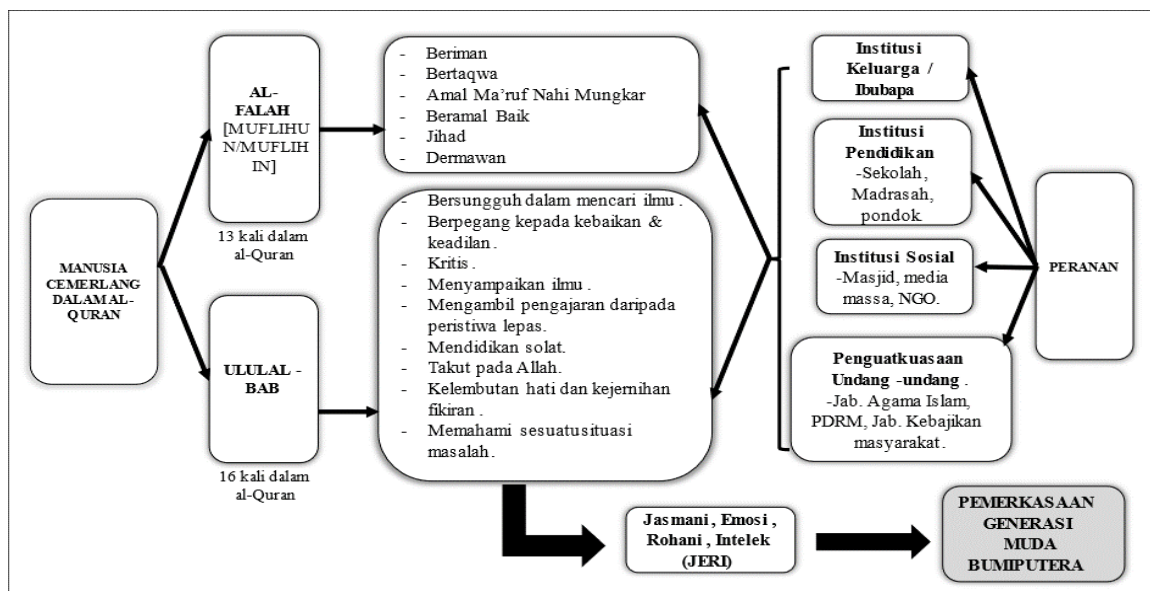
MANUSIA CEMERLANG DALAM AL-QURAN

AL-FALAH [MUFLIHUN/MUFLIHIN]

13 kali dalam al-Quran

ULULAL - BAB

16 kali dalam al-Quran

- Beriman
- Bertaqwa
- Amal Ma'ruf Nahi Mungkar
- Beramal Baik
- Jihad
- Dermawan

- Bersungguh dalam mencari ilmu.
- Berpegang kepada kebaikan & keadilan.
- Kritis.
- Menyampaikan ilmu.
- Mengambil pengajaran daripada peristiwa lepas.
- Mendidikan solat.
- Takut pada Allah.
- Kelembutan hati dan kejernihan fikiran.
- Memahami sesuatusituasi masalah.

Institusi Keluarga / Ibubapa

Institusi Pendidikan -Sekolah, Madrasah, pondok

Institusi Sosial -Masjid, media massa, NGO.

Penguatkuasaan Undang -undang. -Jab. Agama Islam, PDRM, Jab. Kebajikan masyarakat.

PERANAN

Jasmani, Emosi, Rohani, Intelek (JERI)

PEMERKASAAN GENERASI MUDA BUMIPUTERA